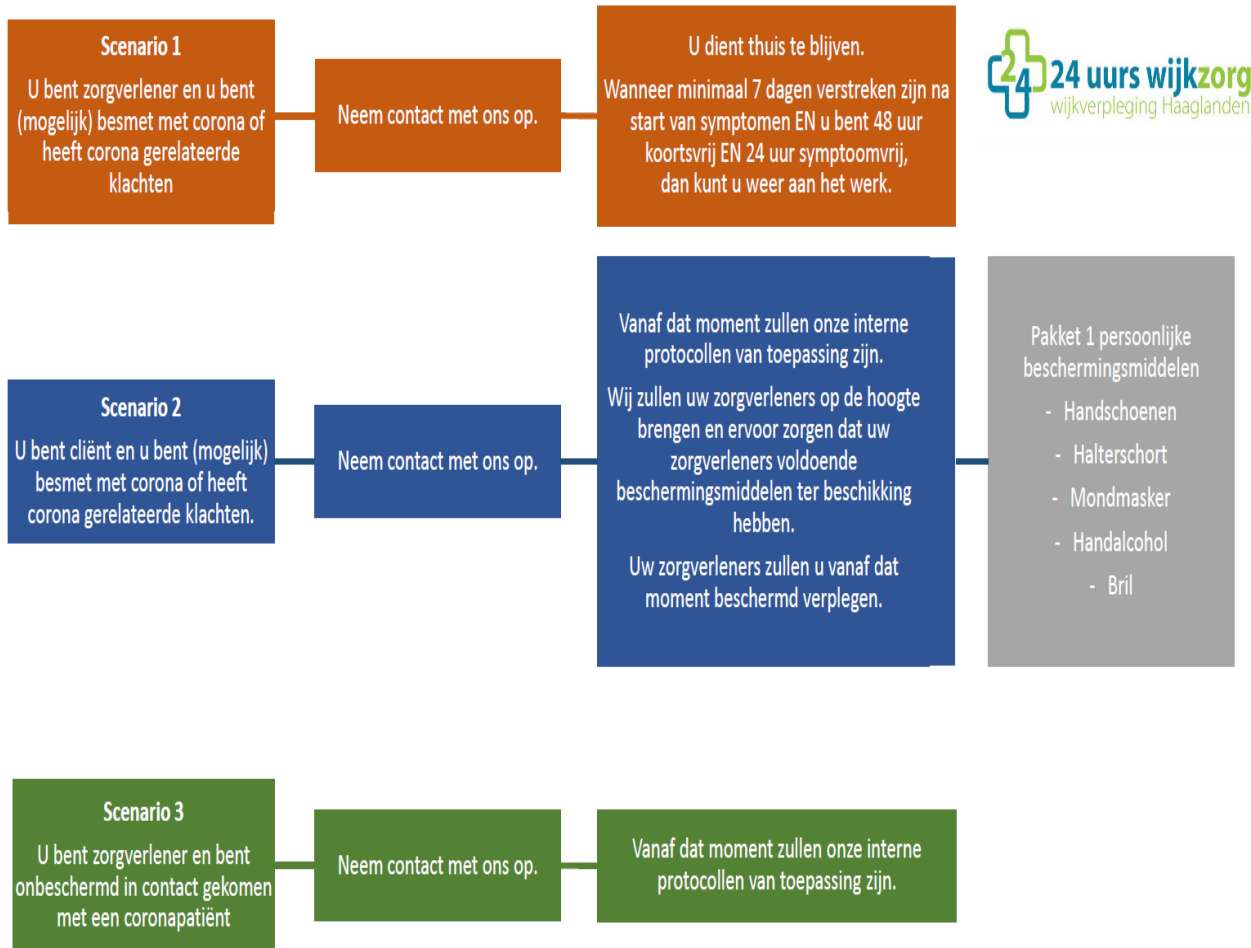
Scenario 1

U bent zorgverlener en u bent (mogelijk) besmet met corona of heeft corona gerelateerde klachten

Neem contact met ons op.

U dient thuis te blijven.

Wanneer minimaal 7 dagen verstreken zijn na start van symptomen EN u bent 48 uur koortsvrij EN 24 uur symptoomvrij, dan kunt u weer aan het werk.

24 24 uurs wijkzorg
wijkverpleging Haaglanden

Scenario 2

U bent cliënt en u bent (mogelijk) besmet met corona of heeft corona gerelateerde klachten.

Neem contact met ons op.

Vanaf dat moment zullen onze interne protocollen van toepassing zijn.

Wij zullen uw zorgverleners op de hoogte brengen en ervoor zorgen dat uw zorgverleners voldoende beschermingsmiddelen ter beschikking hebben.

Uw zorgverleners zullen u vanaf dat moment beschermd verplegen.

Pakket 1 persoonlijke beschermingsmiddelen

- Handschoenen
- Halterschort
- Mondmasker
- Handalcohol
- Bril

Scenario 3

U bent zorgverlener en bent onbeschermd in contact gekomen met een coronapatiënt

Neem contact met ons op.

Vanaf dat moment zullen onze interne protocollen van toepassing zijn.